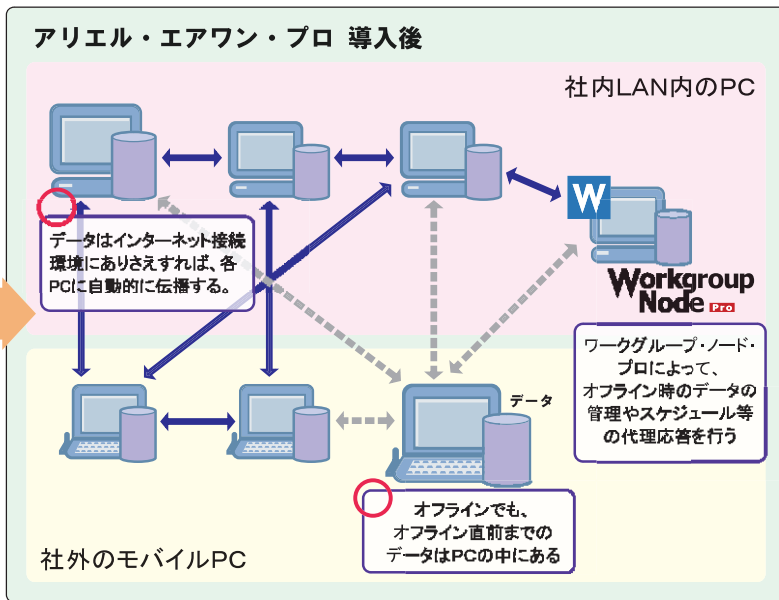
アリエル・エアワン・プロ 導入後

社内LAN内のPC

データはインターネット接続環境にありさえすれば、各PCに自動的に伝播する。

W

Workgroup Node Pro

ワークグループ・ノード・プロによって、オフライン時のデータの管理やスケジュール等の代理応答を行う

データ

オフラインでも、オフライン直前までのデータはPCの中にある

社外のモバイルPC